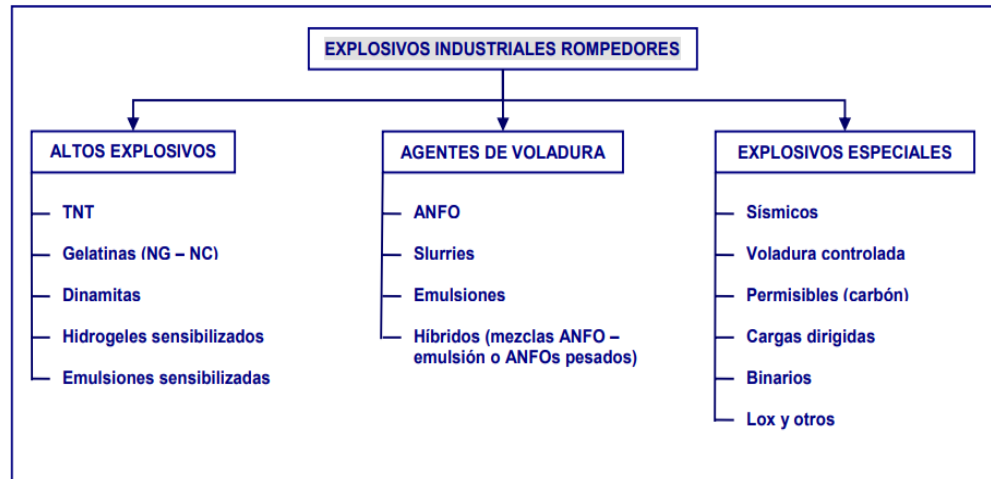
EXPLOSIVOS INDUSTRIALES ROMPEDORES

ALTOS EXPLOSIVOS

TNT

Gelatinas (NG – NC)

Dinamitas

Hidrogeles sensibilizados

Emulsiones sensibilizadas

AGENTES DE VOLADURA

ANFO

Slurries

Emulsiones

Híbridos (mezclas ANFO – emulsión o ANFOs pesados)

EXPLOSIVOS ESPECIALES

Sísmicos

Voladura controlada

Permisibles (carbón)

Cargas dirigidas

Binarios

Lox y otros